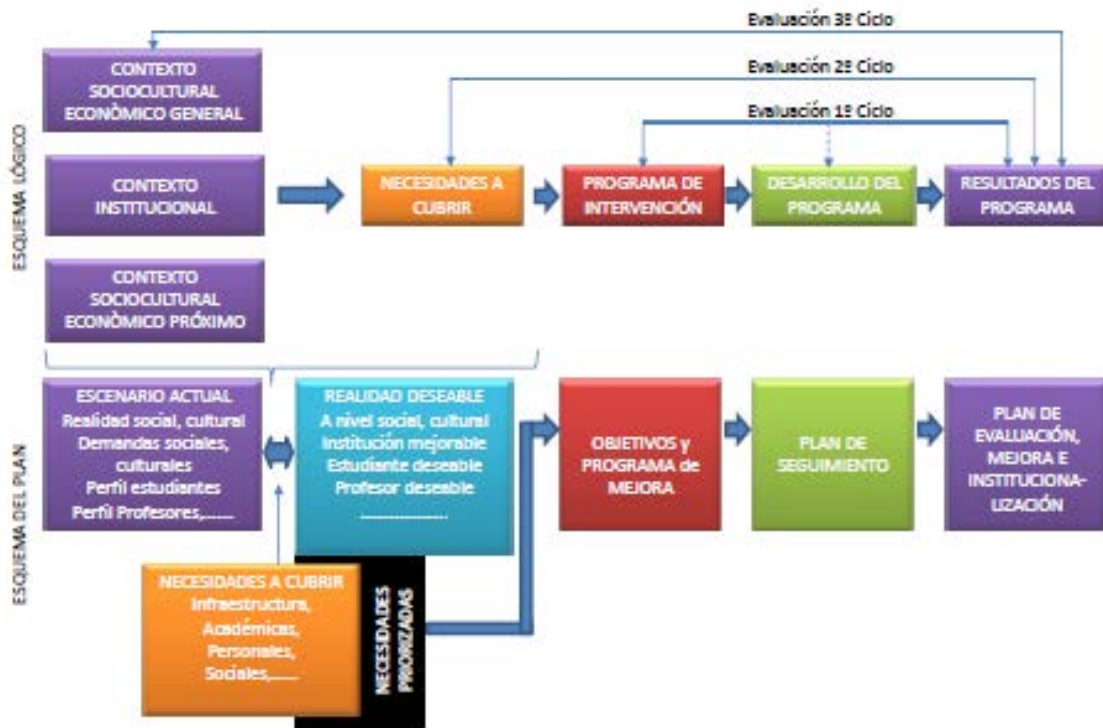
Evaluación 3º Ciclo

Evaluación 2º Ciclo

Evaluación 1º Ciclo

ESQUEMA LÓGICO

CONTEXTO SOCIOCULTURAL ECONÓMICO GENERAL

CONTEXTO INSTITUCIONAL

CONTEXTO SOCIOCULTURAL ECONÓMICO PRÓXIMO

NECESIDADES A CUBRIR

PROGRAMA DE INTERVENCIÓN

DESARROLLO DEL PROGRAMA

RESULTADOS DEL PROGRAMA

ESQUEMA DEL PLAN

ESCENARIO ACTUAL
Realidad social, cultural
Demandas sociales, culturales
Perfil estudiantes
Perfil Profesores,.......

REALIDAD DESEABLE
A nivel social, cultural
Institución mejorable
Estudiante deseable
Profesor deseable
.....................

OBJETIVOS y PROGRAMA de MEJORA

PLAN DE SEGUIMIENTO

PLAN DE EVALUACIÓN, MEJORA E INSTITUCIONA-LIZACIÓN

NECESIDADES A CUBRIR
Infraestructura,
Académicas,
Personales,
Sociales,.......

NECESIDADES PRIORIZADAS